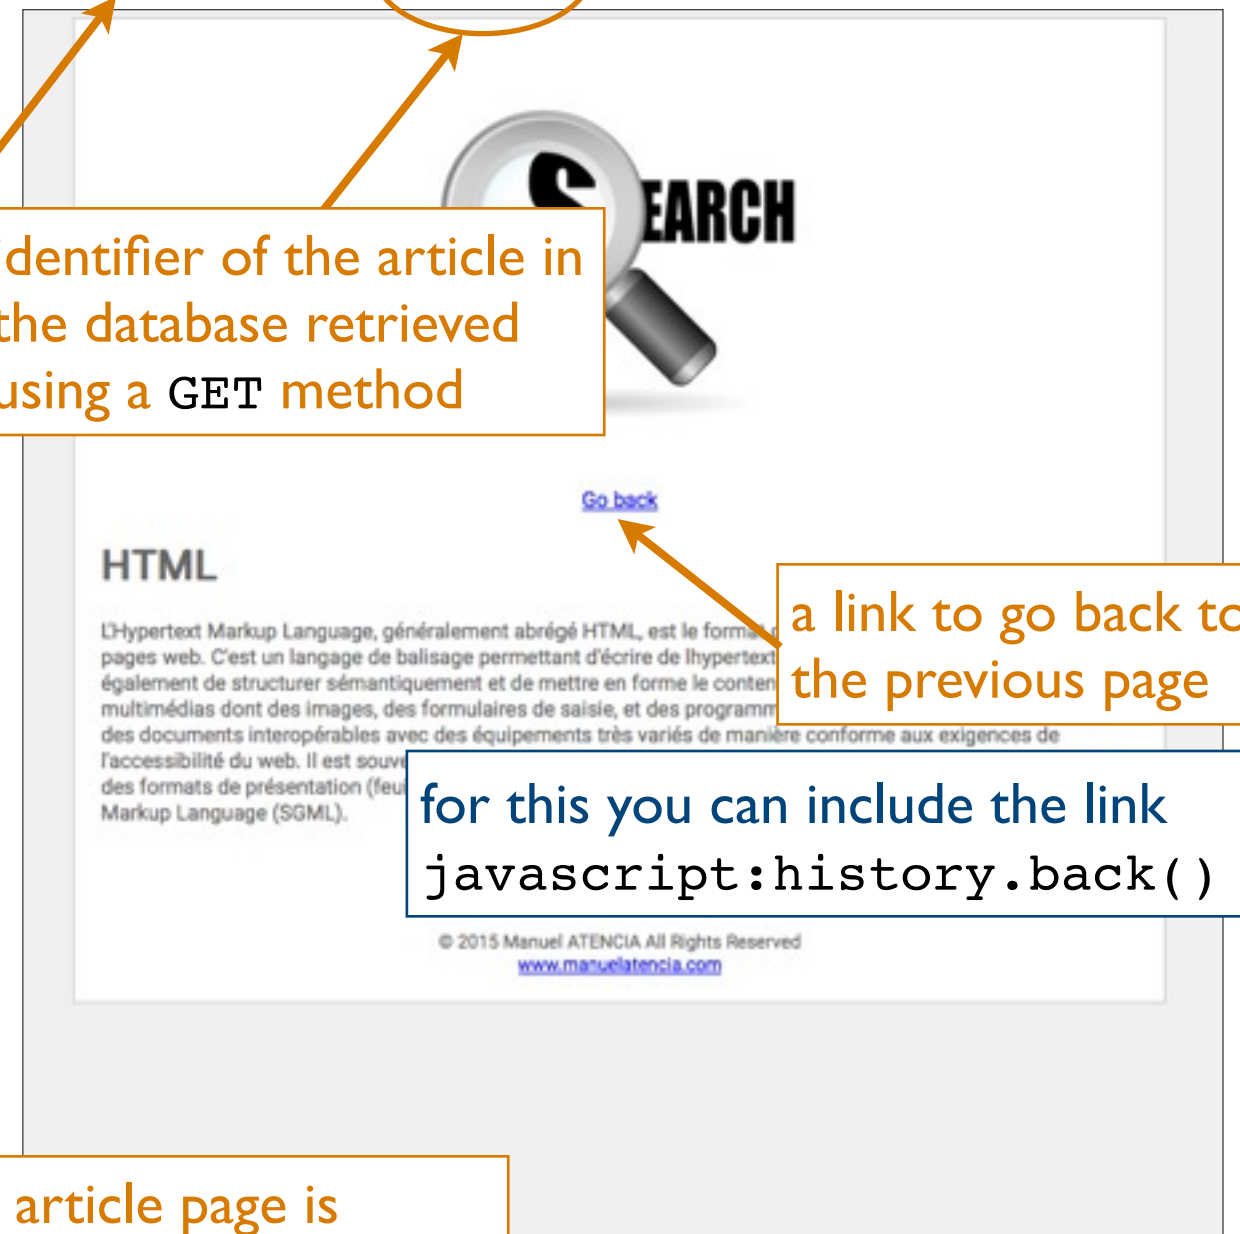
SEARCH

identifier of the article in the database retrieved using a GET method

Go back

HTML

L'Hypertext Markup Language, généralement abrégé HTML, est le format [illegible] pages web. C'est un langage de balisage permettant d'écrire de l'hypertext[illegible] également de structurer sémantiquement et de mettre en forme le conten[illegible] multimédias dont des images, des formulaires de saisie, et des programm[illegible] des documents interopérables avec des équipements très variés de manière conforme aux exigences de l'accessibilité du web. Il est souve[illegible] des formats de présentation (feu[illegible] Markup Language (SGML).

a link to go back to the previous page

for this you can include the link javascript:history.back()

© 2015 Manuel ATENCIA All Rights Reserved
www.manuelatencia.com

article page is